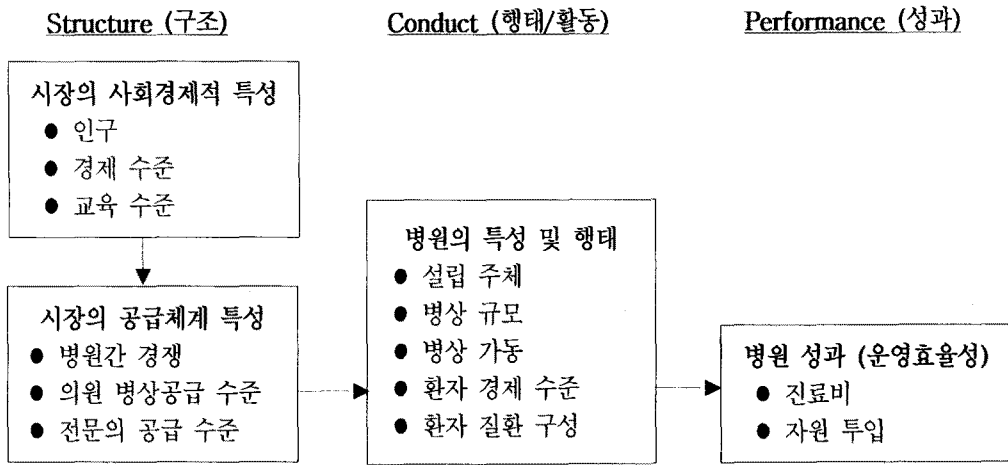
Structure (구조)

Conduct (행태/활동)

Performance (성과)

시장의 사회경제적 특성
● 인구
● 경제 수준
● 교육 수준

시장의 공급체계 특성
● 병원간 경쟁
● 의원 병상공급 수준
● 전문의 공급 수준

병원의 특성 및 행태
● 설립 주체
● 병상 규모
● 병상 가동
● 환자 경제 수준
● 환자 질환 구성

병원 성과 (운영효율성)
● 진료비
● 자원 투입